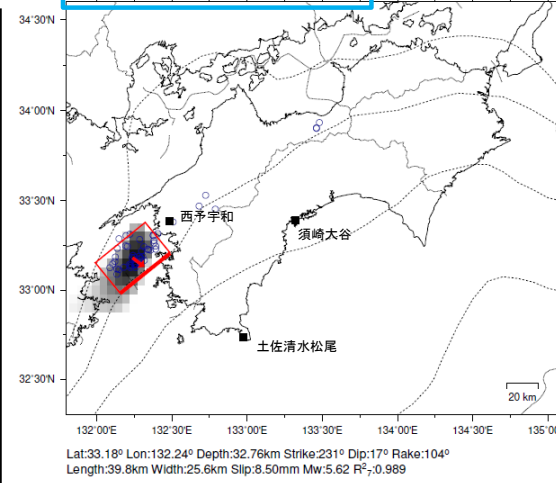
34°30'N
34°00'N
33°30'N
33°00'N
32°30'N
西予宇和
須崎大谷
土佐清水松尾
20 km
132°00'E 132°30'E 133°00'E 133°30'E 134°00'E 134°30'E 135°0
Lat:33.18° Lon:132.24° Depth:32.76km Strike:231° Dip:17° Rake:104°
Length:39.8km Width:25.6km Slip:8.50mm Mw:5.62 $R^2_T$:0.989